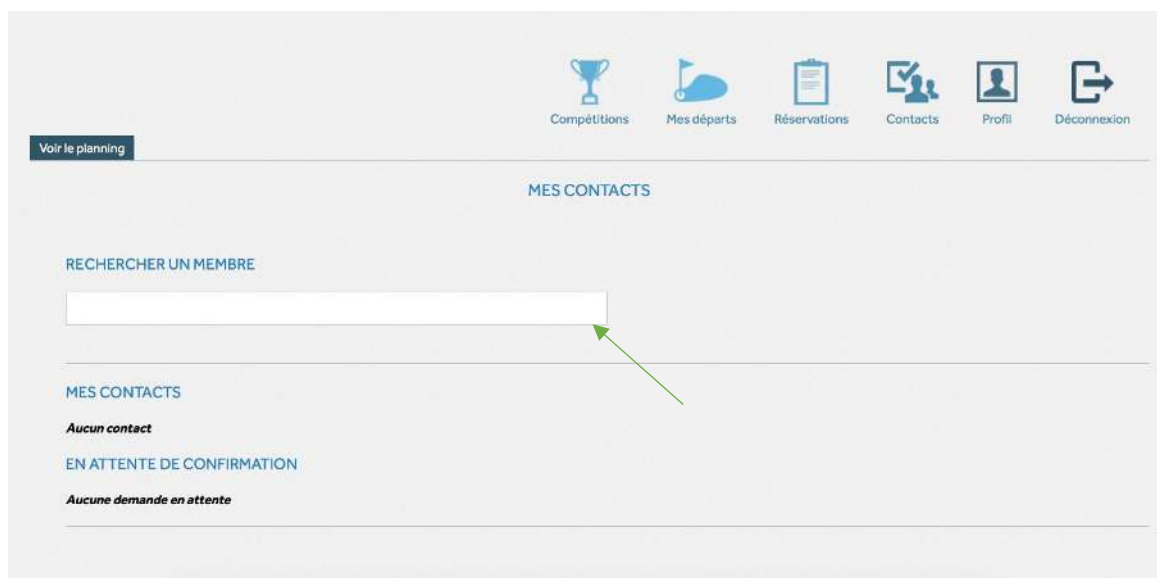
Compétitions Mes départs Réservations Contacts Profil Déconnexion

Voir le planning

MES CONTACTS

RECHERCHER UN MEMBRE

MES CONTACTS

Aucun contact

EN ATTENTE DE CONFIRMATION

Aucune demande en attente